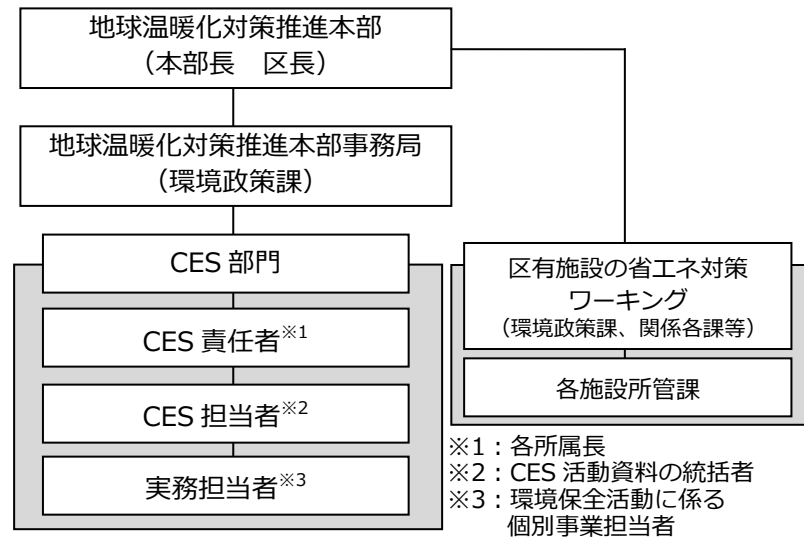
地球温暖化対策推進本部
（本部長　区長）

地球温暖化対策推進本部事務局
（環境政策課）

CES 部門

CES 責任者※1

CES 担当者※2

実務担当者※3

区有施設の省エネ対策
ワーキング
（環境政策課、関係各課等）

各施設所管課

※1：各所属長
※2：CES 活動資料の統括者
※3：環境保全活動に係る
個別事業担当者